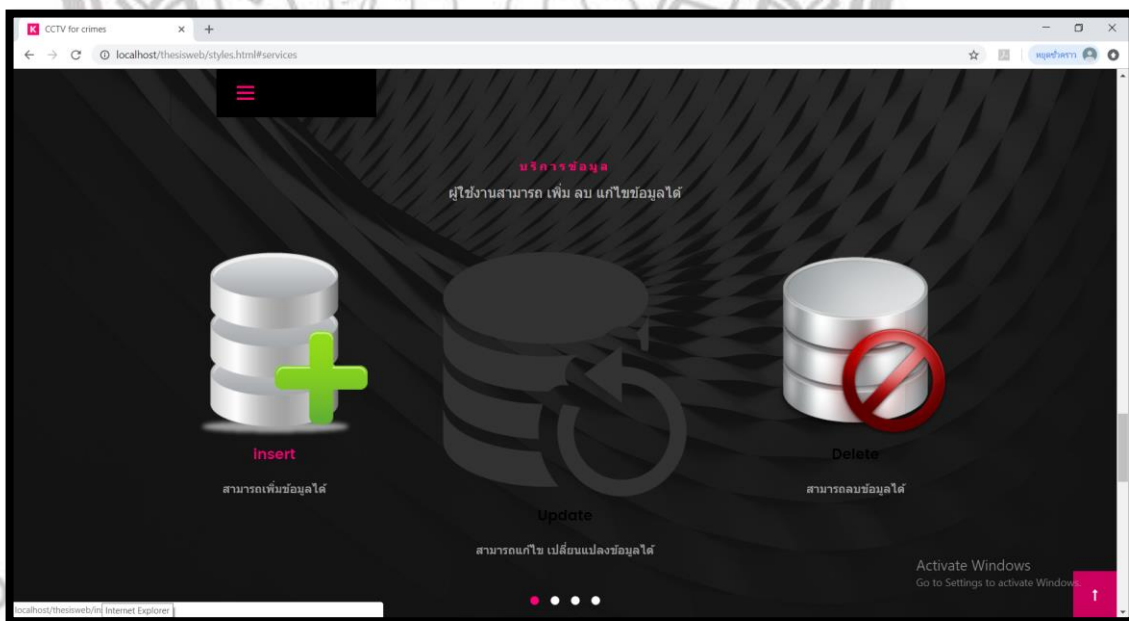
CCTV for crimes
localhost/thesisweb/styles.html#services
หยุดชั่วคราว

บริการข้อมูล
ผู้ใช้งานสามารถ เพิ่ม ลบ แก้ไขข้อมูลได้

Insert
สามารถเพิ่มข้อมูลได้

Update
สามารถแก้ไข เปลี่ยนแปลงข้อมูลได้

Delete
สามารถลบข้อมูลได้

Activate Windows
Go to Settings to activate Windows.

localhost/thesisweb/in Internet Explorer